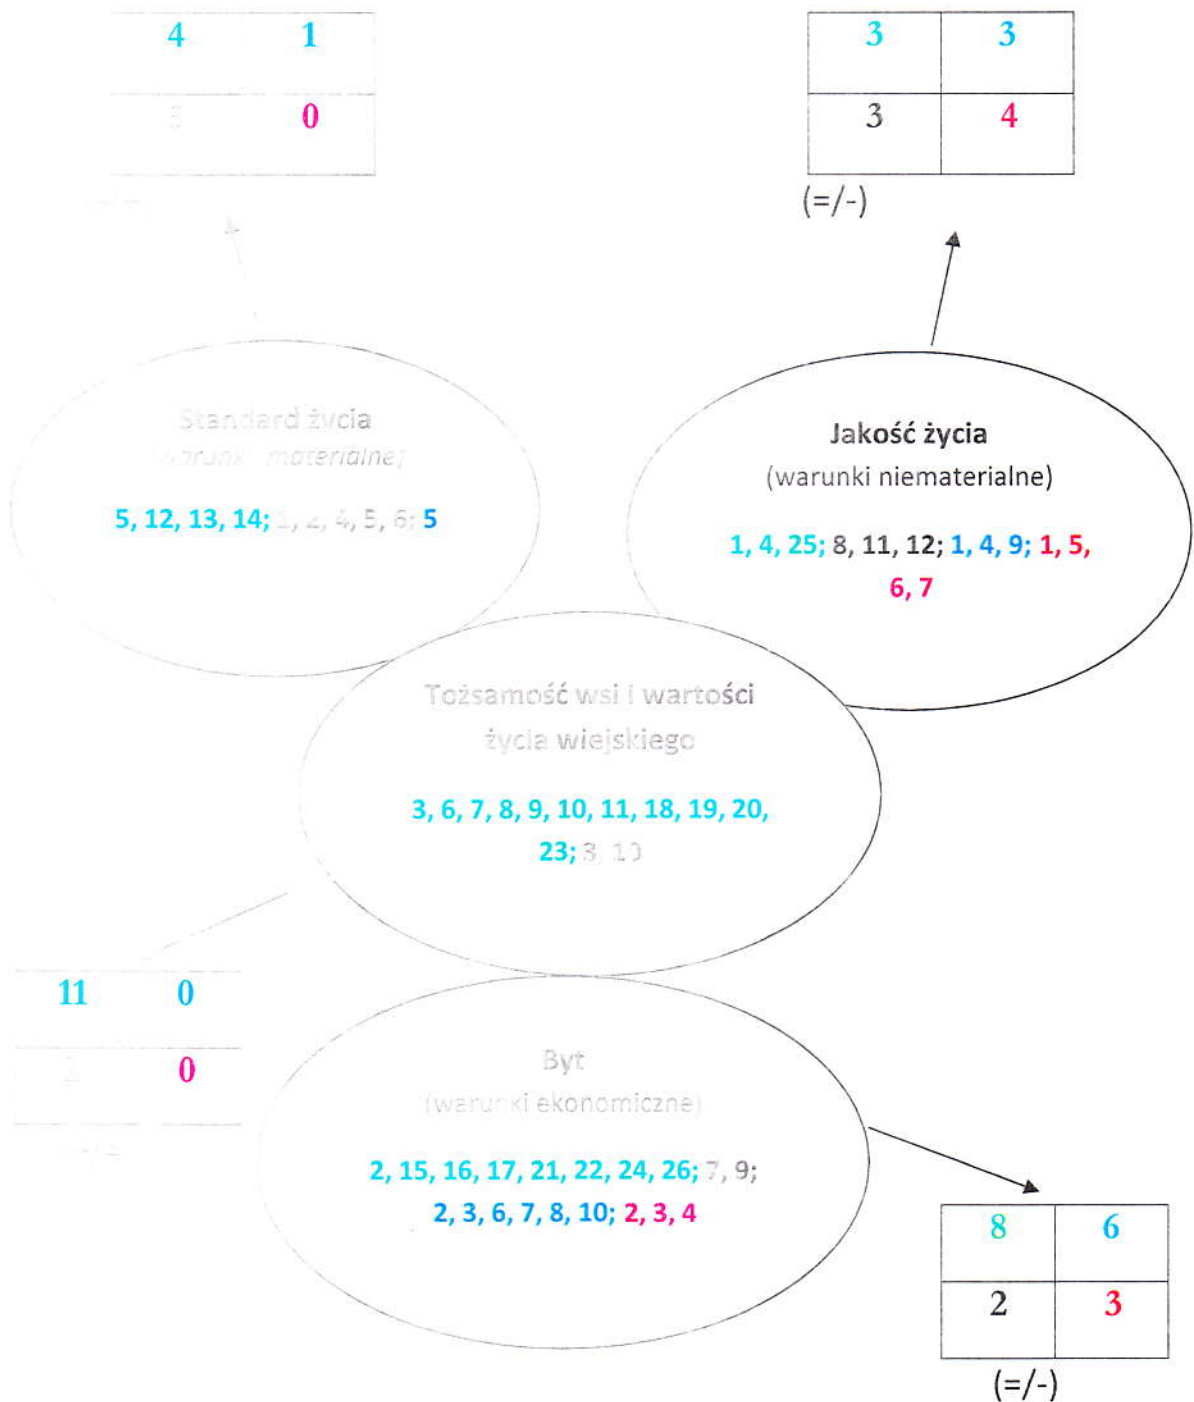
| 4 | 1 |
|---|---|
| 5 | 0 |

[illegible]

| 3 | 3 |
|---|---|
| 3 | 4 |

(=/-)

Standard życia
(warunki materialne)

5, 12, 13, 14; 1, 2, 4, 5, 6; 5

Jakość życia
(warunki niematerialne)

1, 4, 25; 8, 11, 12; 1, 4, 9; 1, 5, 6, 7

Tożsamość wsi i wartości życia wiejskiego

3, 6, 7, 8, 9, 10, 11, 18, 19, 20, 23; 3, 10

| 11 | 0 |
|---|---|
| 2 | 0 |

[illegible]

Byt
(warunki ekonomiczne)

2, 15, 16, 17, 21, 22, 24, 26; 7, 9; 2, 3, 6, 7, 8, 10; 2, 3, 4

| 8 | 6 |
|---|---|
| 2 | 3 |

(=/-)